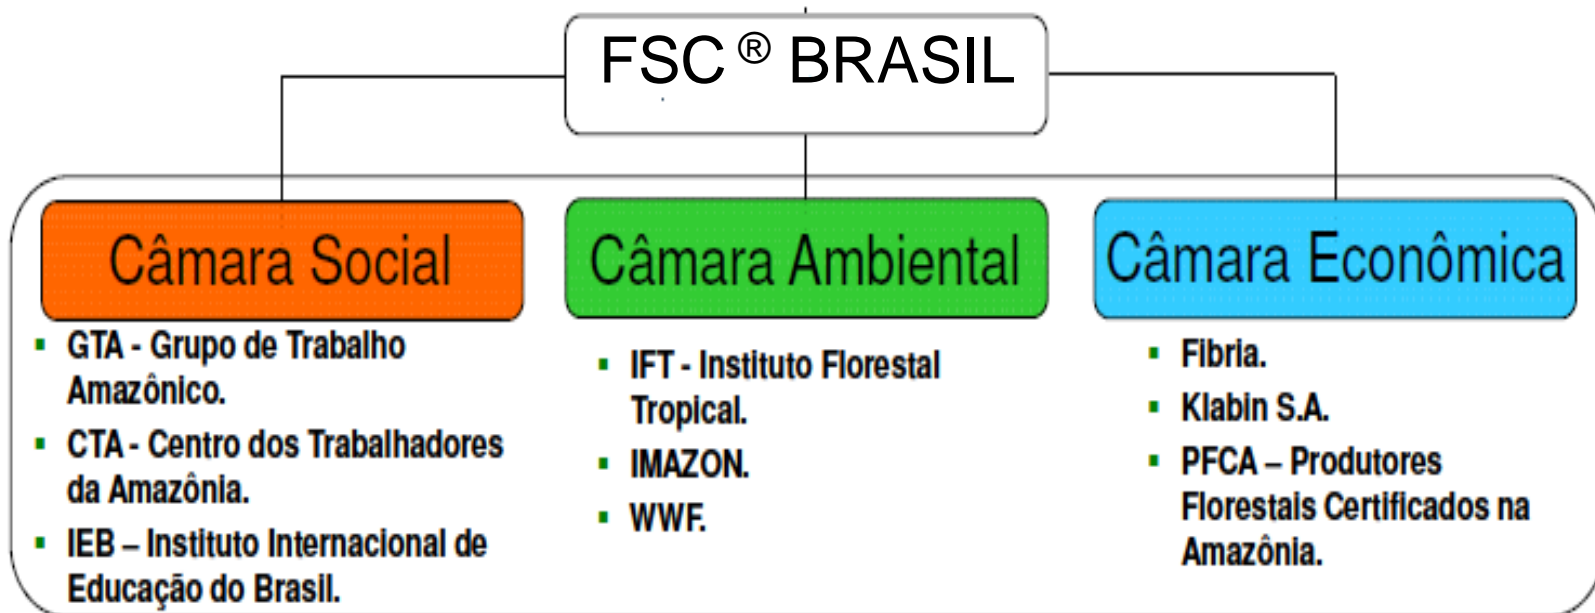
FSC ® BRASIL

Câmara Social

- GTA - Grupo de Trabalho Amazônico.
- CTA - Centro dos Trabalhadores da Amazônia.
- IEB – Instituto Internacional de Educação do Brasil.

Câmara Ambiental

- IFT - Instituto Florestal Tropical.
- IMAZON.
- WWF.

Câmara Econômica

- Fibria.
- Klabin S.A.
- PFCA – Produtores Florestais Certificados na Amazônia.